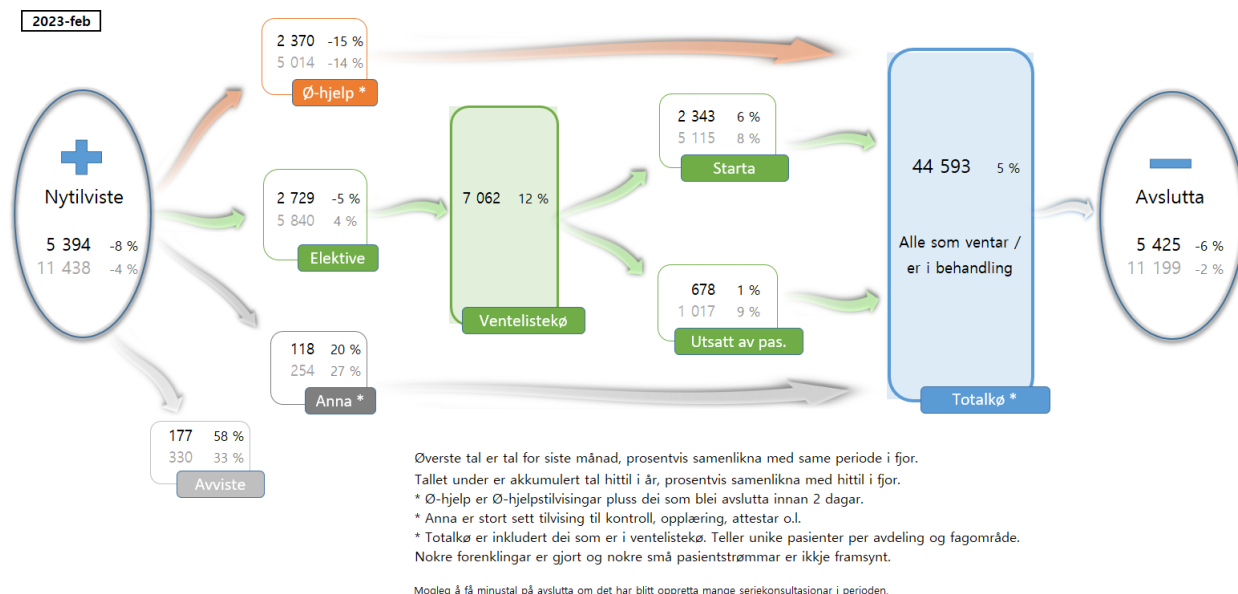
2023-feb

Nytilviste

5 394 -8 %
11 438 -4 %

2 370 -15 %
5 014 -14 %
Ø-hjelp *

2 729 -5 %
5 840 4 %
Elektive

118 20 %
254 27 %
Anna *

177 58 %
330 33 %
Avviste

7 062 12 %
Ventelistekø

2 343 6 %
5 115 8 %
Starta

678 1 %
1 017 9 %
Utsatt av pas.

44 593 5 %

Alle som ventar / er i behandling

Totalkø *

Avslutta

5 425 -6 %
11 199 -2 %

Øverste tal er tal for siste månad, prosentvis samenlikna med same periode i fjor.
Tallet under er akkumulert tal hittil i år, prosentvis samenlikna med hittil i fjor.
* Ø-hjelp er Ø-hjelpstilvisingar pluss dei som blei avslutta innan 2 dagar.
* Anna er stort sett tilvising til kontroll, opplæring, attestar o.l.
* Totalkø er inkludert dei som er i ventelistekø. Teller unike pasienter per avdeling og fagområde.
Nokre forenklingar er gjort og nokre små pasientstrømmar er ikkje framsynt.

Mogleg å få minustal på avslutta om det har blitt oppretta mange seriekonsultasjonar i perioden.